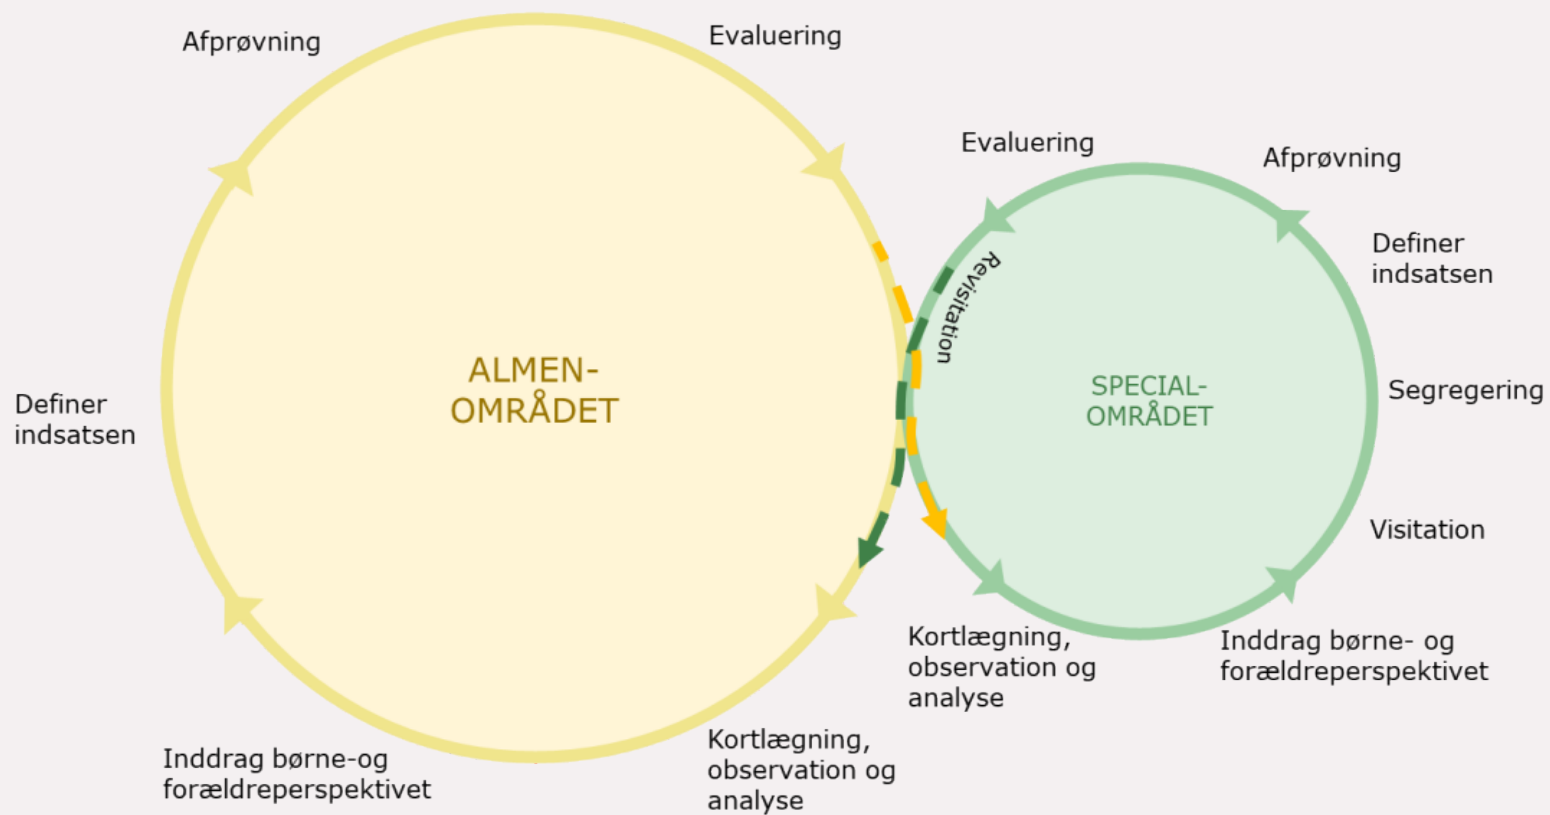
Afprøvning

Evaluering

Evaluering

Afprøvning

Definer indsatsen

Revisitation

ALMEN-OMRÅDET

SPECIAL-OMRÅDET

Segregering

Definer indsatsen

Visitation

Kortlægning, observation og analyse

Inddrag børne- og forældreperspektivet

Inddrag børne-og forældreperspektivet

Kortlægning, observation og analyse